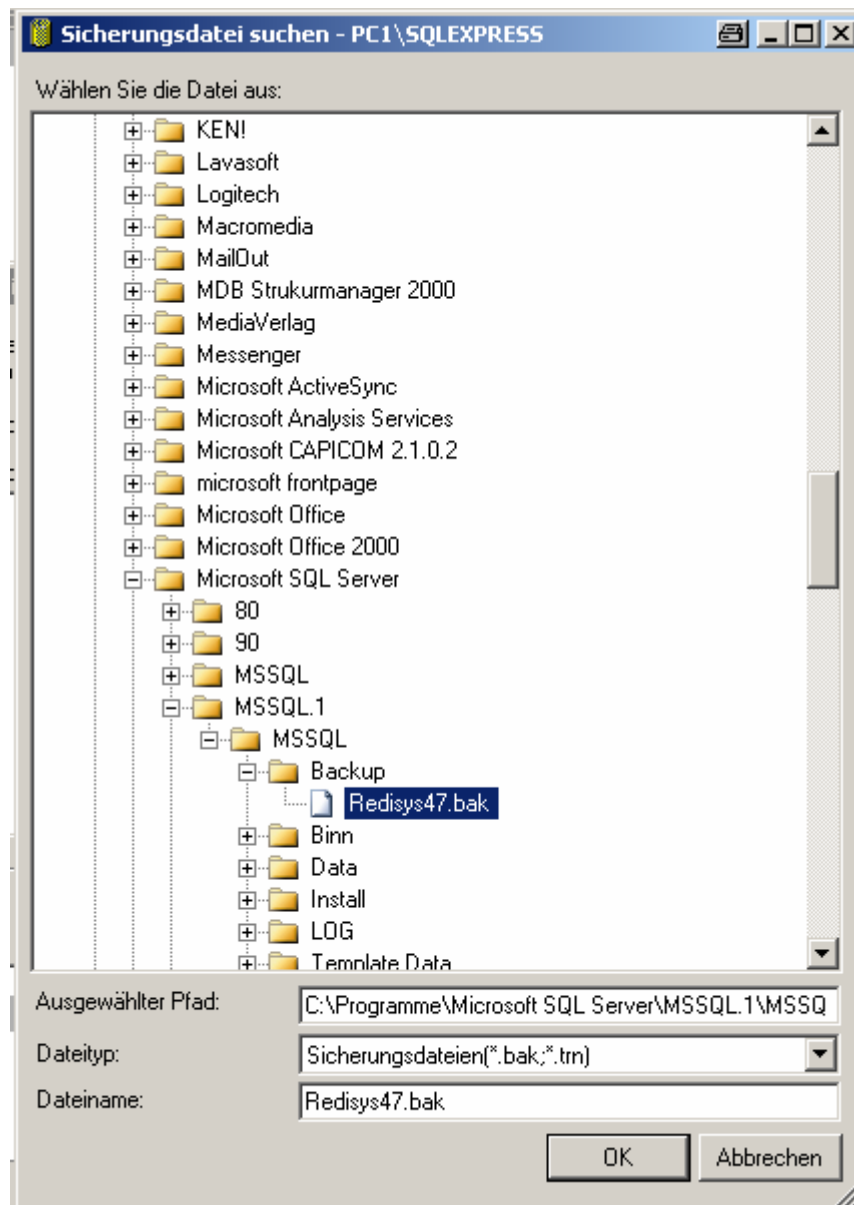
Sicherungsdatei suchen - PC1\SQLEXPRESS

Wählen Sie die Datei aus:

KEN!
Lavasoft
Logitech
Macromedia
MailOut
MDB Strukurmanager 2000
MediaVerlag
Messenger
Microsoft ActiveSync
Microsoft Analysis Services
Microsoft CAPICOM 2.1.0.2
microsoft frontpage
Microsoft Office
Microsoft Office 2000
Microsoft SQL Server
80
90
MSSQL
MSSQL.1
MSSQL
Backup
Redisys47.bak
Binn
Data
Install
LOG
Template Data

Ausgewählter Pfad: C:\Programme\Microsoft SQL Server\MSSQL.1\MSSQ

Dateityp: Sicherungsdateien(*.bak;*.trn)

Dateiname: Redisys47.bak

OK
Abbrechen